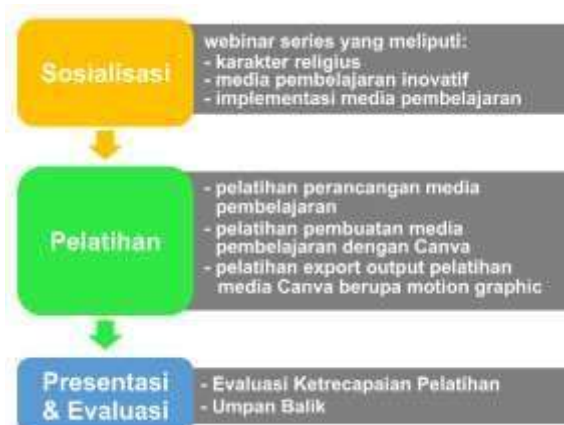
Sosialisasi

webinar series yang meliputi:
- karakter religius
- media pembelajaran inovatif
- implementasi media pembelajaran

Pelatihan

- pelatihan perancangan media pembelajaran
- pelatihan pembuatan media pembelajaran dengan Canva
- pelatihan export output pelatihan media Canva berupa motion graphic

Presentasi & Evaluasi

- Evaluasi Ketrecapaian Pelatihan
- Umpan Balik